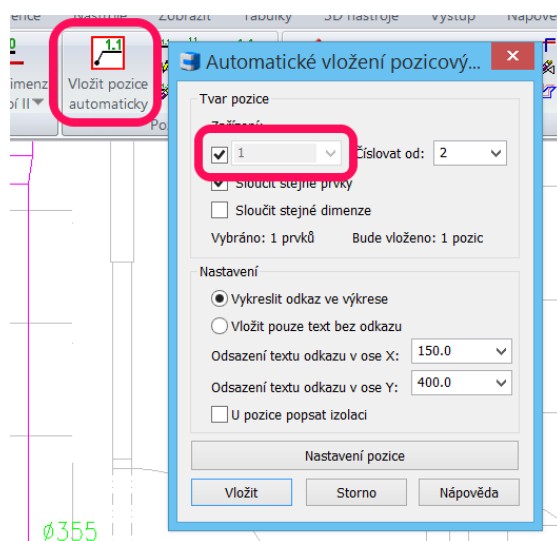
ence Nastroje Zobrazit Tabulky 3D nástroje Výstup Nápově

1.1

imenz ní II

Vložit pozice automaticky

Po

Automatické vložení pozicový...

Tvar pozice

Začínat

1

Číslovat od: 2

Sloučit stejné prvky

Sloučit stejné dimenze

Vybráno: 1 prvků

Bude vloženo: 1 pozic

Nastavení

Vykreslit odkaz ve výkrese

Vložit pouze text bez odkazu

Odsazení textu odkazu v ose X: 150.0

Odsazení textu odkazu v ose Y: 400.0

U pozice popsat izolaci

Nastavení pozice

Vložit

Storno

Nápověda

ø355